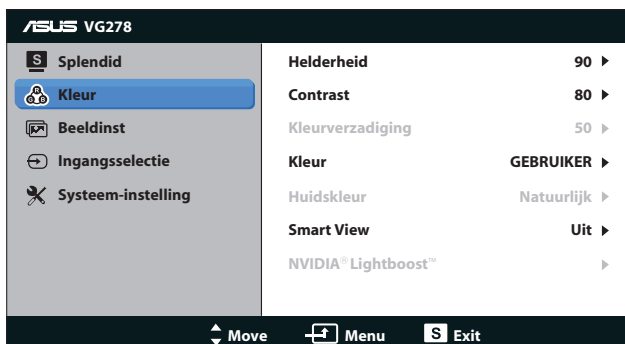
ASUS VG278

S Splendid
Kleur
Beeldinst
Ingangsselectie
Systeem-instelling

Helderheid 90 ▶
Contrast 80 ▶
Kleurverzadiging 50 ▶
Kleur GEBRUIKER ▶
Huidskleur Natuurlijk ▶
Smart View Uit ▶
NVIDIA® Lightboost™ ▶

Move Menu S Exit